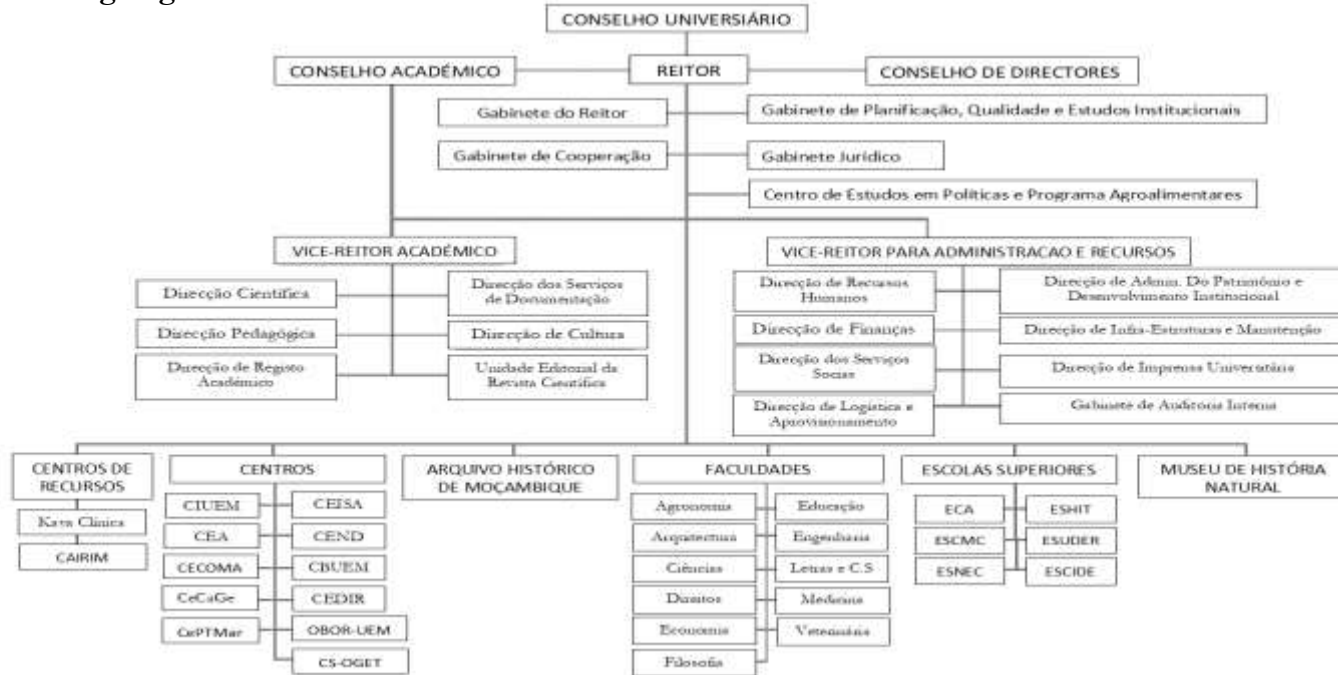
CONSELHO UNIVERSITÁRIO

CONSELHO ACADÉMICO

REITOR

CONSELHO DE DIRECTORES

Gabinete do Reitor

Gabinete de Planificação, Qualidade e Estudos Institucionais

Gabinete de Cooperação

Gabinete Jurídico

Centro de Estudos em Políticas e Programa Agroalimentares

VICE-REITOR ACADÉMICO

Direcção Científica

Direcção dos Serviços de Documentação

Direcção Pedagógica

Direcção de Cultura

Direcção de Registo Académico

Unidade Editoral da Revista Científica

VICE-REITOR PARA ADMINISTRACAO E RECURSOS

Direcção de Recursos Humanos

Direcção de Admin. Do Património e Desenvolvimento Institucional

Direcção de Finanças

Direcção de Infra-Estruturas e Manutenção

Direcção dos Serviços Sociais

Direcção de Imprensa Universitária

Direcção de Logística e Aprovisionamento

Gabinete de Auditoria Interna

CENTROS DE RECURSOS

Kava Clínica

CAIRIM

CENTROS

CIUEM

CEISA

CEA

CEND

CECOMA

CBUEM

CeCaGe

CEDIR

CePTMar

OBOR-UEM

CS-OGET

ARQUIVO HISTÓRICO DE MOÇAMBIQUE

FACULDADES

Agronomia

Educação

Arquitectura

Engenharia

Ciências

Letras e C.S

Direitos

Medicina

Economia

Veterinária

Filosofia

ESCOLAS SUPERIORES

ECA

ESHIT

ESCMC

ESUDER

ESNEC

ESCIDE

MUSEU DE HISTÓRIA NATURAL